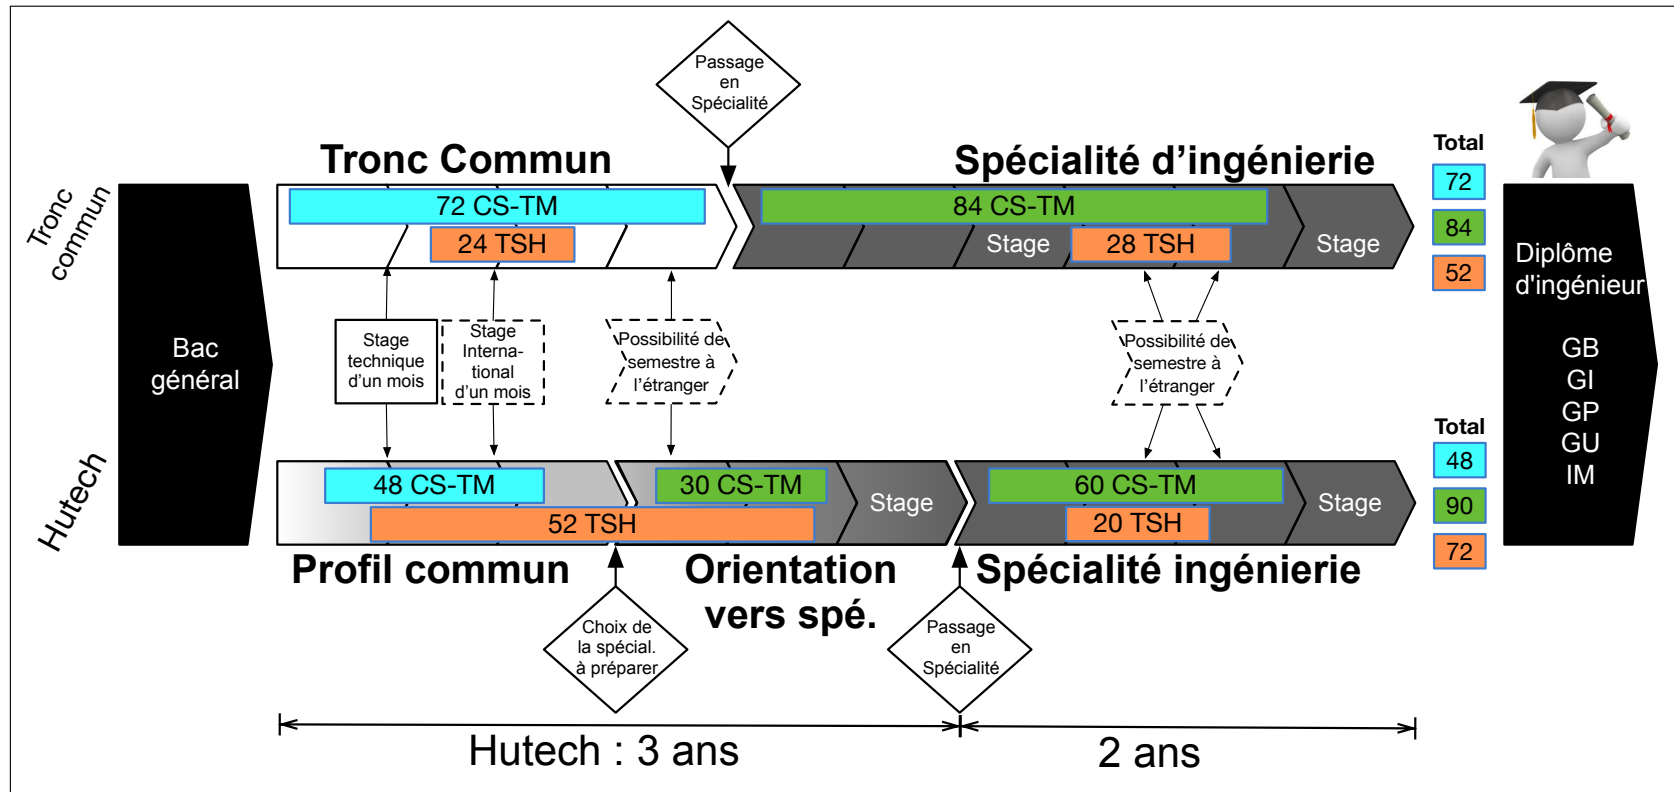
Passage en Spécialité

Tronc Commun

Spécialité d'ingénierie

Total

72

84

52

Tronc commun

Bac général

72 CS-TM

24 TSH

84 CS-TM

Stage

28 TSH

Stage

Diplôme d'ingénieur

GB
GI
GP
GU
IM

Stage technique d'un mois

Stage Interna-tional d'un mois

Possibilité de semestre à l'étranger

Possibilité de semestre à l'étranger

Total

48

90

72

Hutech

48 CS-TM

52 TSH

30 CS-TM

Stage

60 CS-TM

20 TSH

Stage

Profil commun

Orientation vers spé.

Spécialité ingénierie

Choix de la spécial. à préparer

Passage en Spécialité

Hutech : 3 ans

2 ans